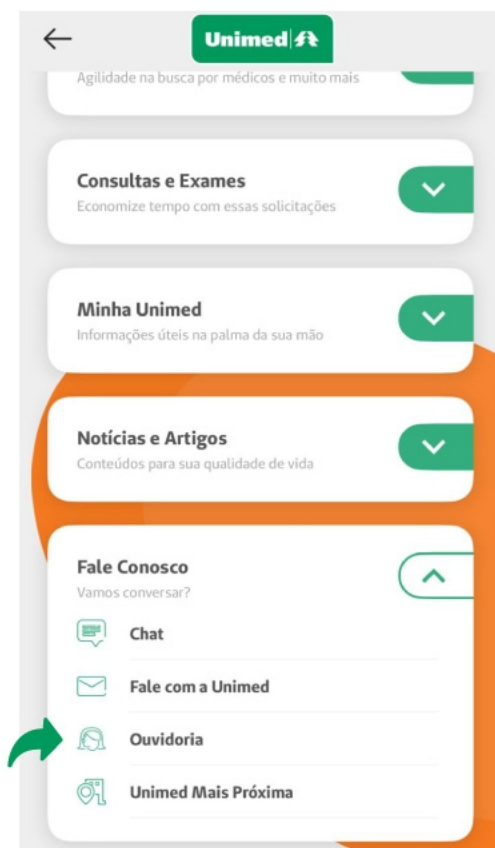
Unimed

Agilidade na busca por médicos e muito mais

Consultas e Exames
Economize tempo com essas solicitações

Minha Unimed
Informações úteis na palma da sua mão

Notícias e Artigos
Conteúdos para sua qualidade de vida

Fale Conosco
Vamos conversar?

Chat

Fale com a Unimed

Ouvidoria

Unimed Mais Próxima